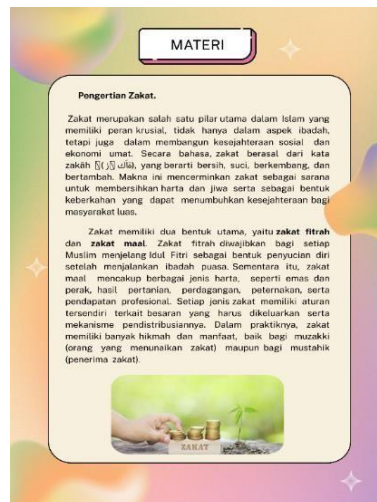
MATERI

Pengertian Zakat.

Zakat merupakan salah satu pilar utama dalam Islam yang memiliki peran krusial, tidak hanya dalam aspek ibadah, tetapi juga dalam membangun kesejahteraan sosial dan ekonomi umat. Secara bahasa, zakat berasal dari kata zakāh (زَكَاة), yang berarti bersih, suci, berkembang, dan bertambah. Makna ini mencerminkan zakat sebagai sarana untuk membersihkan harta dan jiwa serta sebagai bentuk keberkahan yang dapat menumbuhkan kesejahteraan bagi masyarakat luas.

Zakat memiliki dua bentuk utama, yaitu zakat fitrah dan zakat maal. Zakat fitrah diwajibkan bagi setiap Muslim menjelang Idul Fitri sebagai bentuk penyucian diri setelah menjalankan ibadah puasa. Sementara itu, zakat maal mencakup berbagai jenis harta, seperti emas dan perak, hasil pertanian, perdagangan, peternakan, serta pendapatan profesional. Setiap jenis zakat memiliki aturan tersendiri terkait besaran yang harus dikeluarkan serta mekanisme pendistribusiannya. Dalam praktiknya, zakat memiliki banyak hikmah dan manfaat, baik bagi muzakki (orang yang menunaikan zakat) maupun bagi mustahik (penerima zakat).

ZAKAT